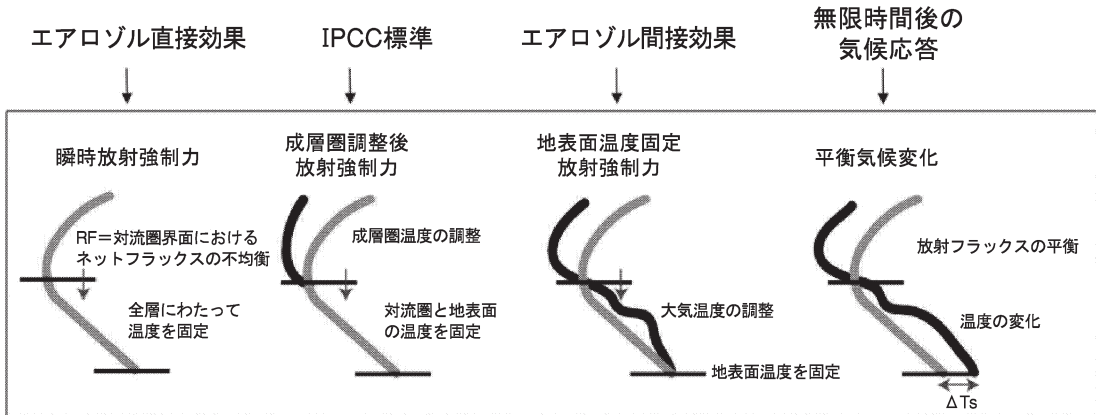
エアロゾル直接効果

IPCC標準

エアロゾル間接効果

無限時間後の気候応答

瞬時放射強制力

RF＝対流圏界面におけるネットフラックスの不均衡

全層にわたって温度を固定

成層圏調整後放射強制力

成層圏温度の調整

対流圏と地表面の温度を固定

地表面温度固定放射強制力

大気温度の調整

地表面温度を固定

平衡気候変化

放射フラックスの平衡

温度の変化

ΔTs